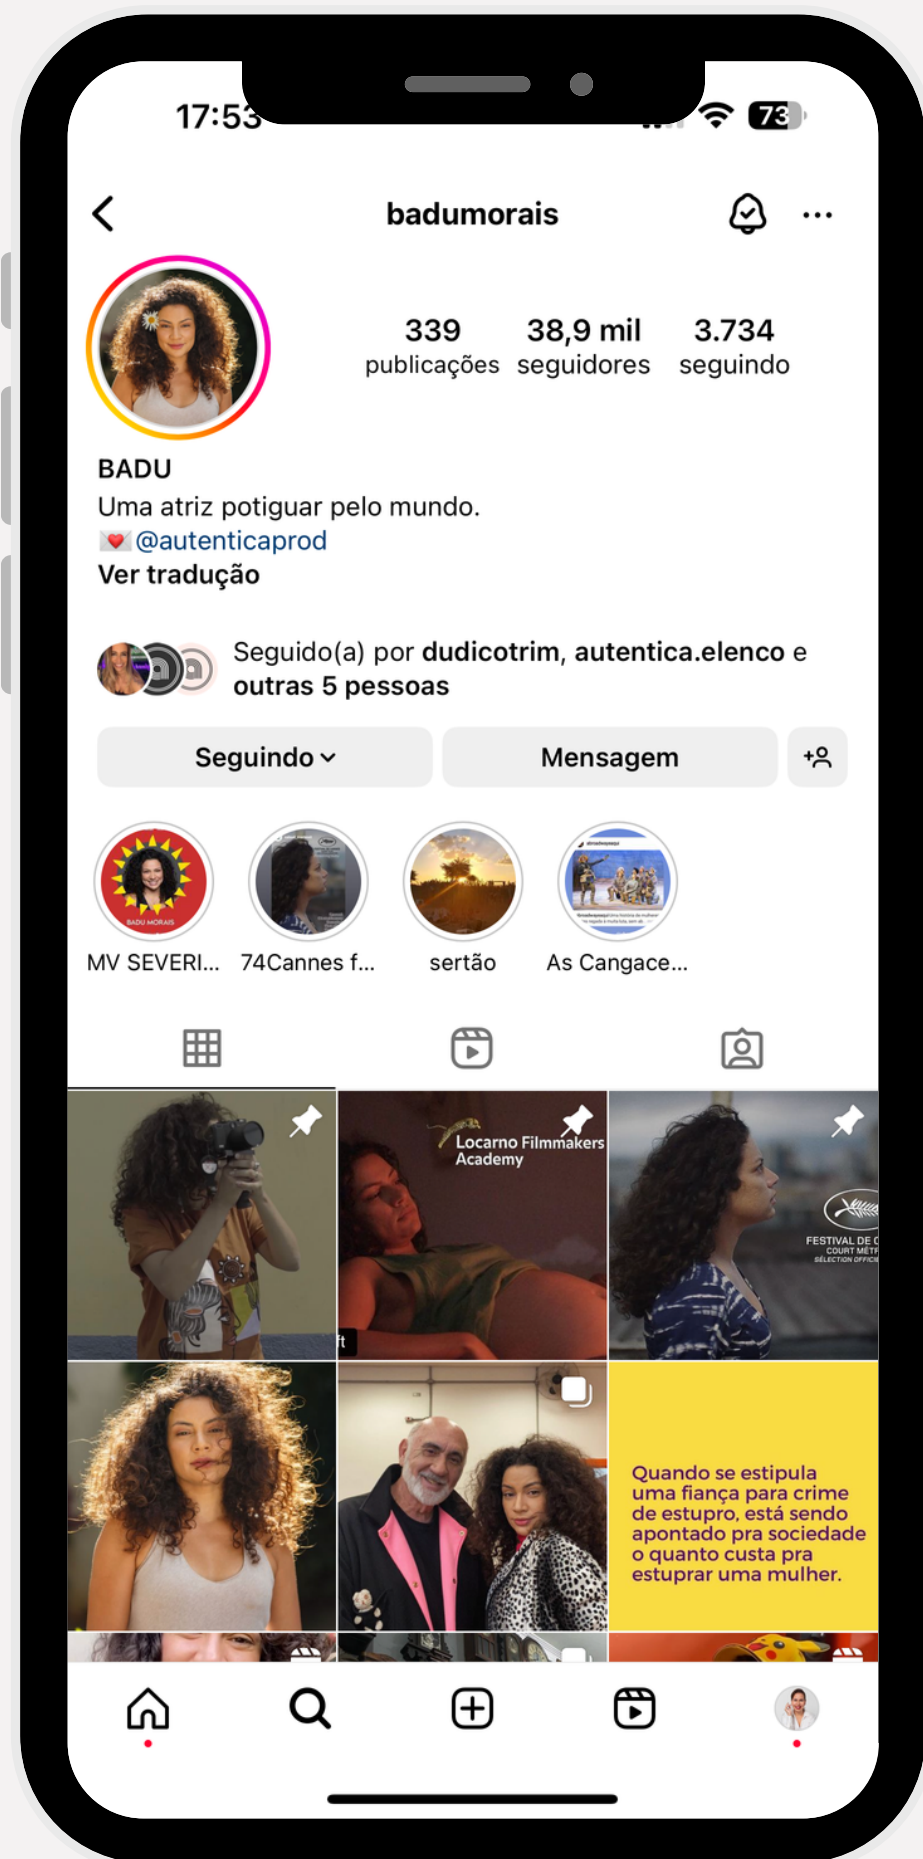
17:53

73

badumorais

339
publicações

38,9 mil
seguidores

3.734
seguindo

BADU
Uma atriz potiguar pelo mundo.
💌 @autenticaprod
Ver tradução

Seguido(a) por dudicotrim, autentica.elenco e outras 5 pessoas

Seguindo
Mensagem

BADU MORAIS
MV SEVERI...
74Cannes f...
sertão
As Cangace...

Locarno Filmmakers Academy

FESTIVAL DE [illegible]
COURT MÉT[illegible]
SÉLECTION OFFICI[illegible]

Quando se estipula uma fiança para crime de estupro, está sendo apontado pra sociedade o quanto custa pra estuprar uma mulher.